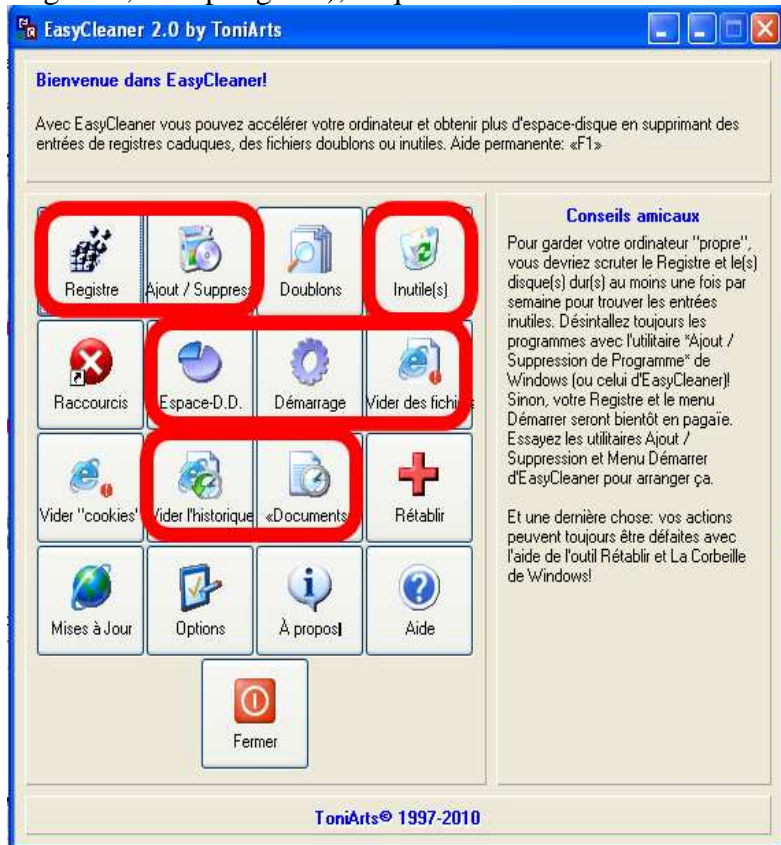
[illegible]

EasyCleaner 2.0 by ToniArts

Bienvenue dans EasyCleaner!

Avec EasyCleaner vous pouvez accélérer votre ordinateur et obtenir plus d'espace-disque en supprimant des entrées de registres caduques, des fichiers doublons ou inutiles. Aide permanente: «F1»

Registre
Ajout / Suppres
Doublons
Inutile(s)
Raccourcis
Espace-D.D.
Démarrage
Vider des fichi
Vider "cookies"
Vider l'historique
«Documents
Rétablir
Mises à Jour
Options
À propos
Aide
Fermer

Conseils amicaux

Pour garder votre ordinateur "propre", vous devriez scruter le Registre et le(s) disque(s) dur(s) au moins une fois par semaine pour trouver les entrées inutiles. Désintallez toujours les programmes avec l'utilitaire "Ajout / Suppression de Programme" de Windows (ou celui d'EasyCleaner)! Sinon, votre Registre et le menu Démarrer seront bientôt en pagaïe. Essayez les utilitaires Ajout / Suppression et Menu Démarrer d'EasyCleaner pour arranger ça.

Et une dernière chose: vos actions peuvent toujours être défaites avec l'aide de l'outil Rétablir et La Corbeille de Windows!

ToniArts© 1997-2010